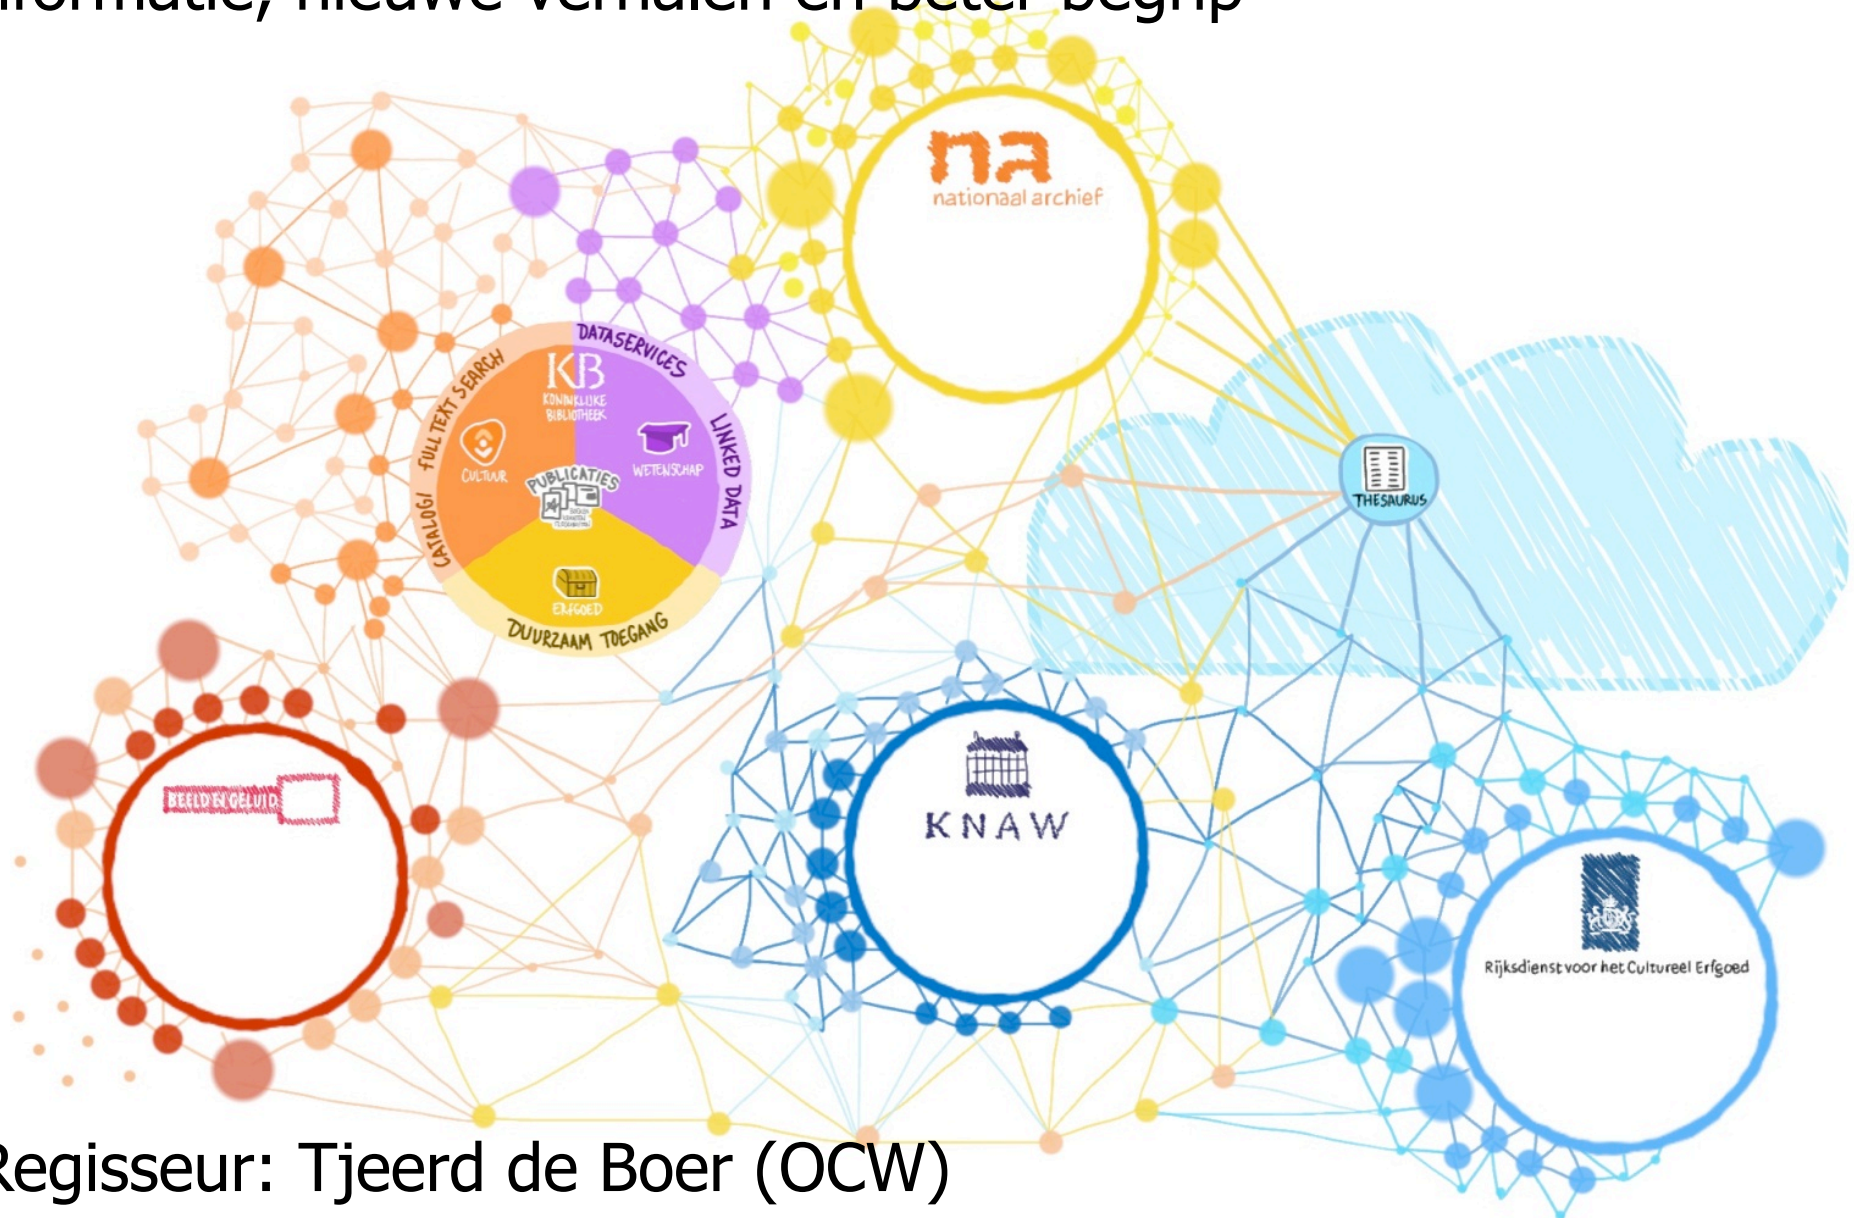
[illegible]formatie, nieuwe verhalen en beter begrip

na
nationaal archief

DATASERVICES
KB
KONINKLIJKE BIBLIOTHEEK
FULL TEXT SEARCH
CULTUUR
WETENSCHAP
LINKED DATA
PUBLICATIES
CATALOGI
ERFGOED
DUURZAAM TOEGANG

THESAURUS

BEELD EN GELUID

KNAW

Rijksdienst voor het Cultureel Erfgoed

Regisseur: Tjeerd de Boer (OCW)